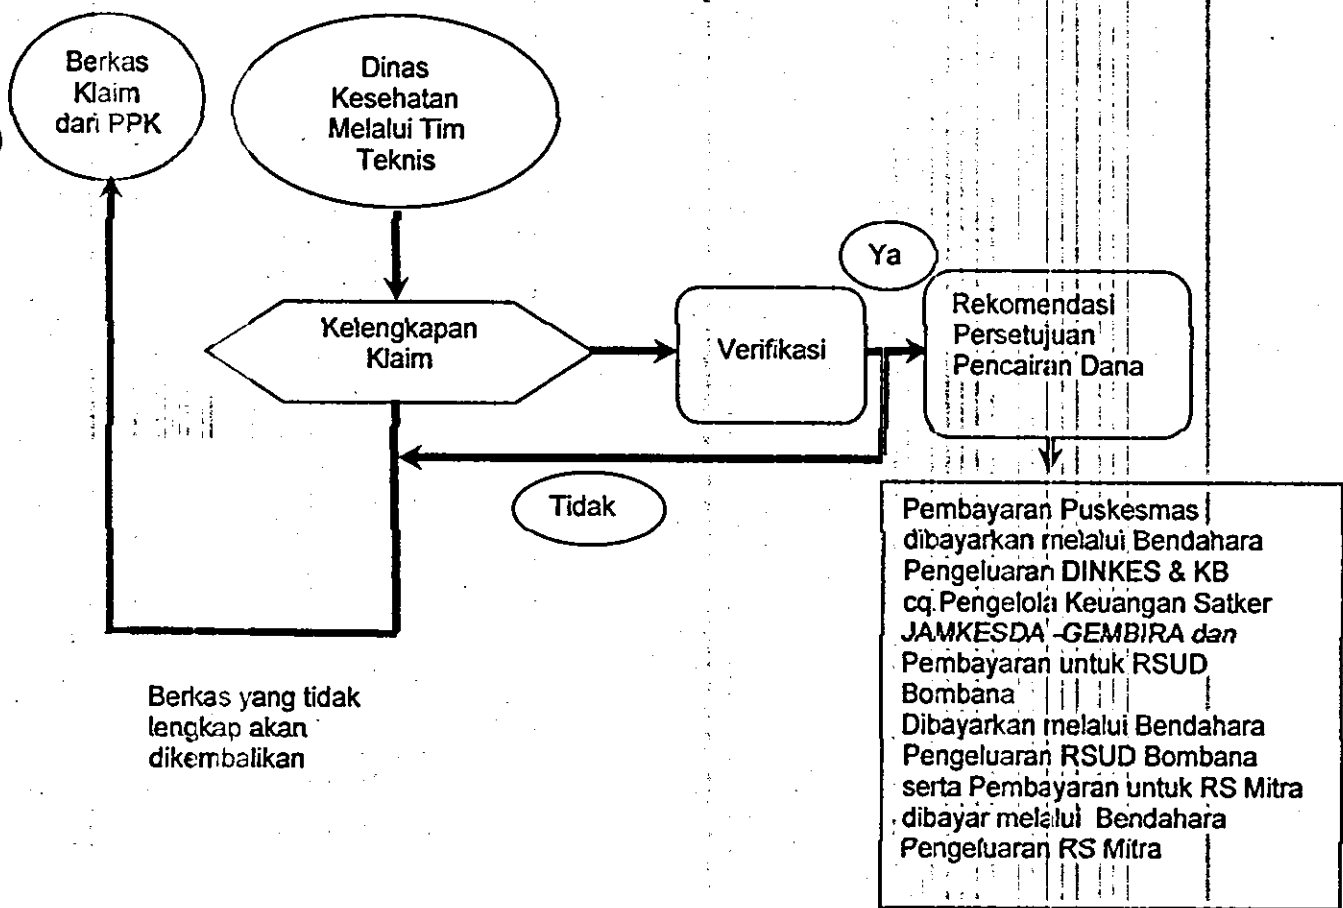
Berkas Klaim dari PPK

Dinas Kesehatan Melalui Tim Teknis

Kelengkapan Klaim

Verifikasi

Ya

Rekomendasi Persetujuan Pencairan Dana

Tidak

Pembayaran Puskesmas dibayarkan melalui Bendahara Pengeluaran DINKES & KB cq Pengelola Keuangan Satker JAMKESDA -GEMBIRA dan Pembayaran untuk RSUD Bombana
Dibayarkan melalui Bendahara Pengeluaran RSUD Bombana serta Pembayaran untuk RS Mitra dibayar melalui Bendahara Pengeluaran RS Mitra

Berkas yang tidak lengkap akan dikembalikan